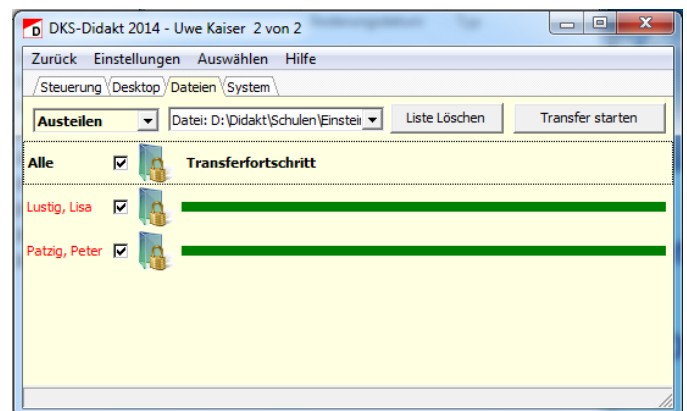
DKS-Didakt 2014 - Uwe Kaiser 2 von 2

Zurück Einstellungen Auswählen Hilfe

Steuerung Desktop Dateien System

Austeilen

Datei: D:\Didakt\Schulen\Einstei

Liste Löschen

Transfer starten

Alle

Transferfortschritt

Lustig, Lisa

Patzig, Peter